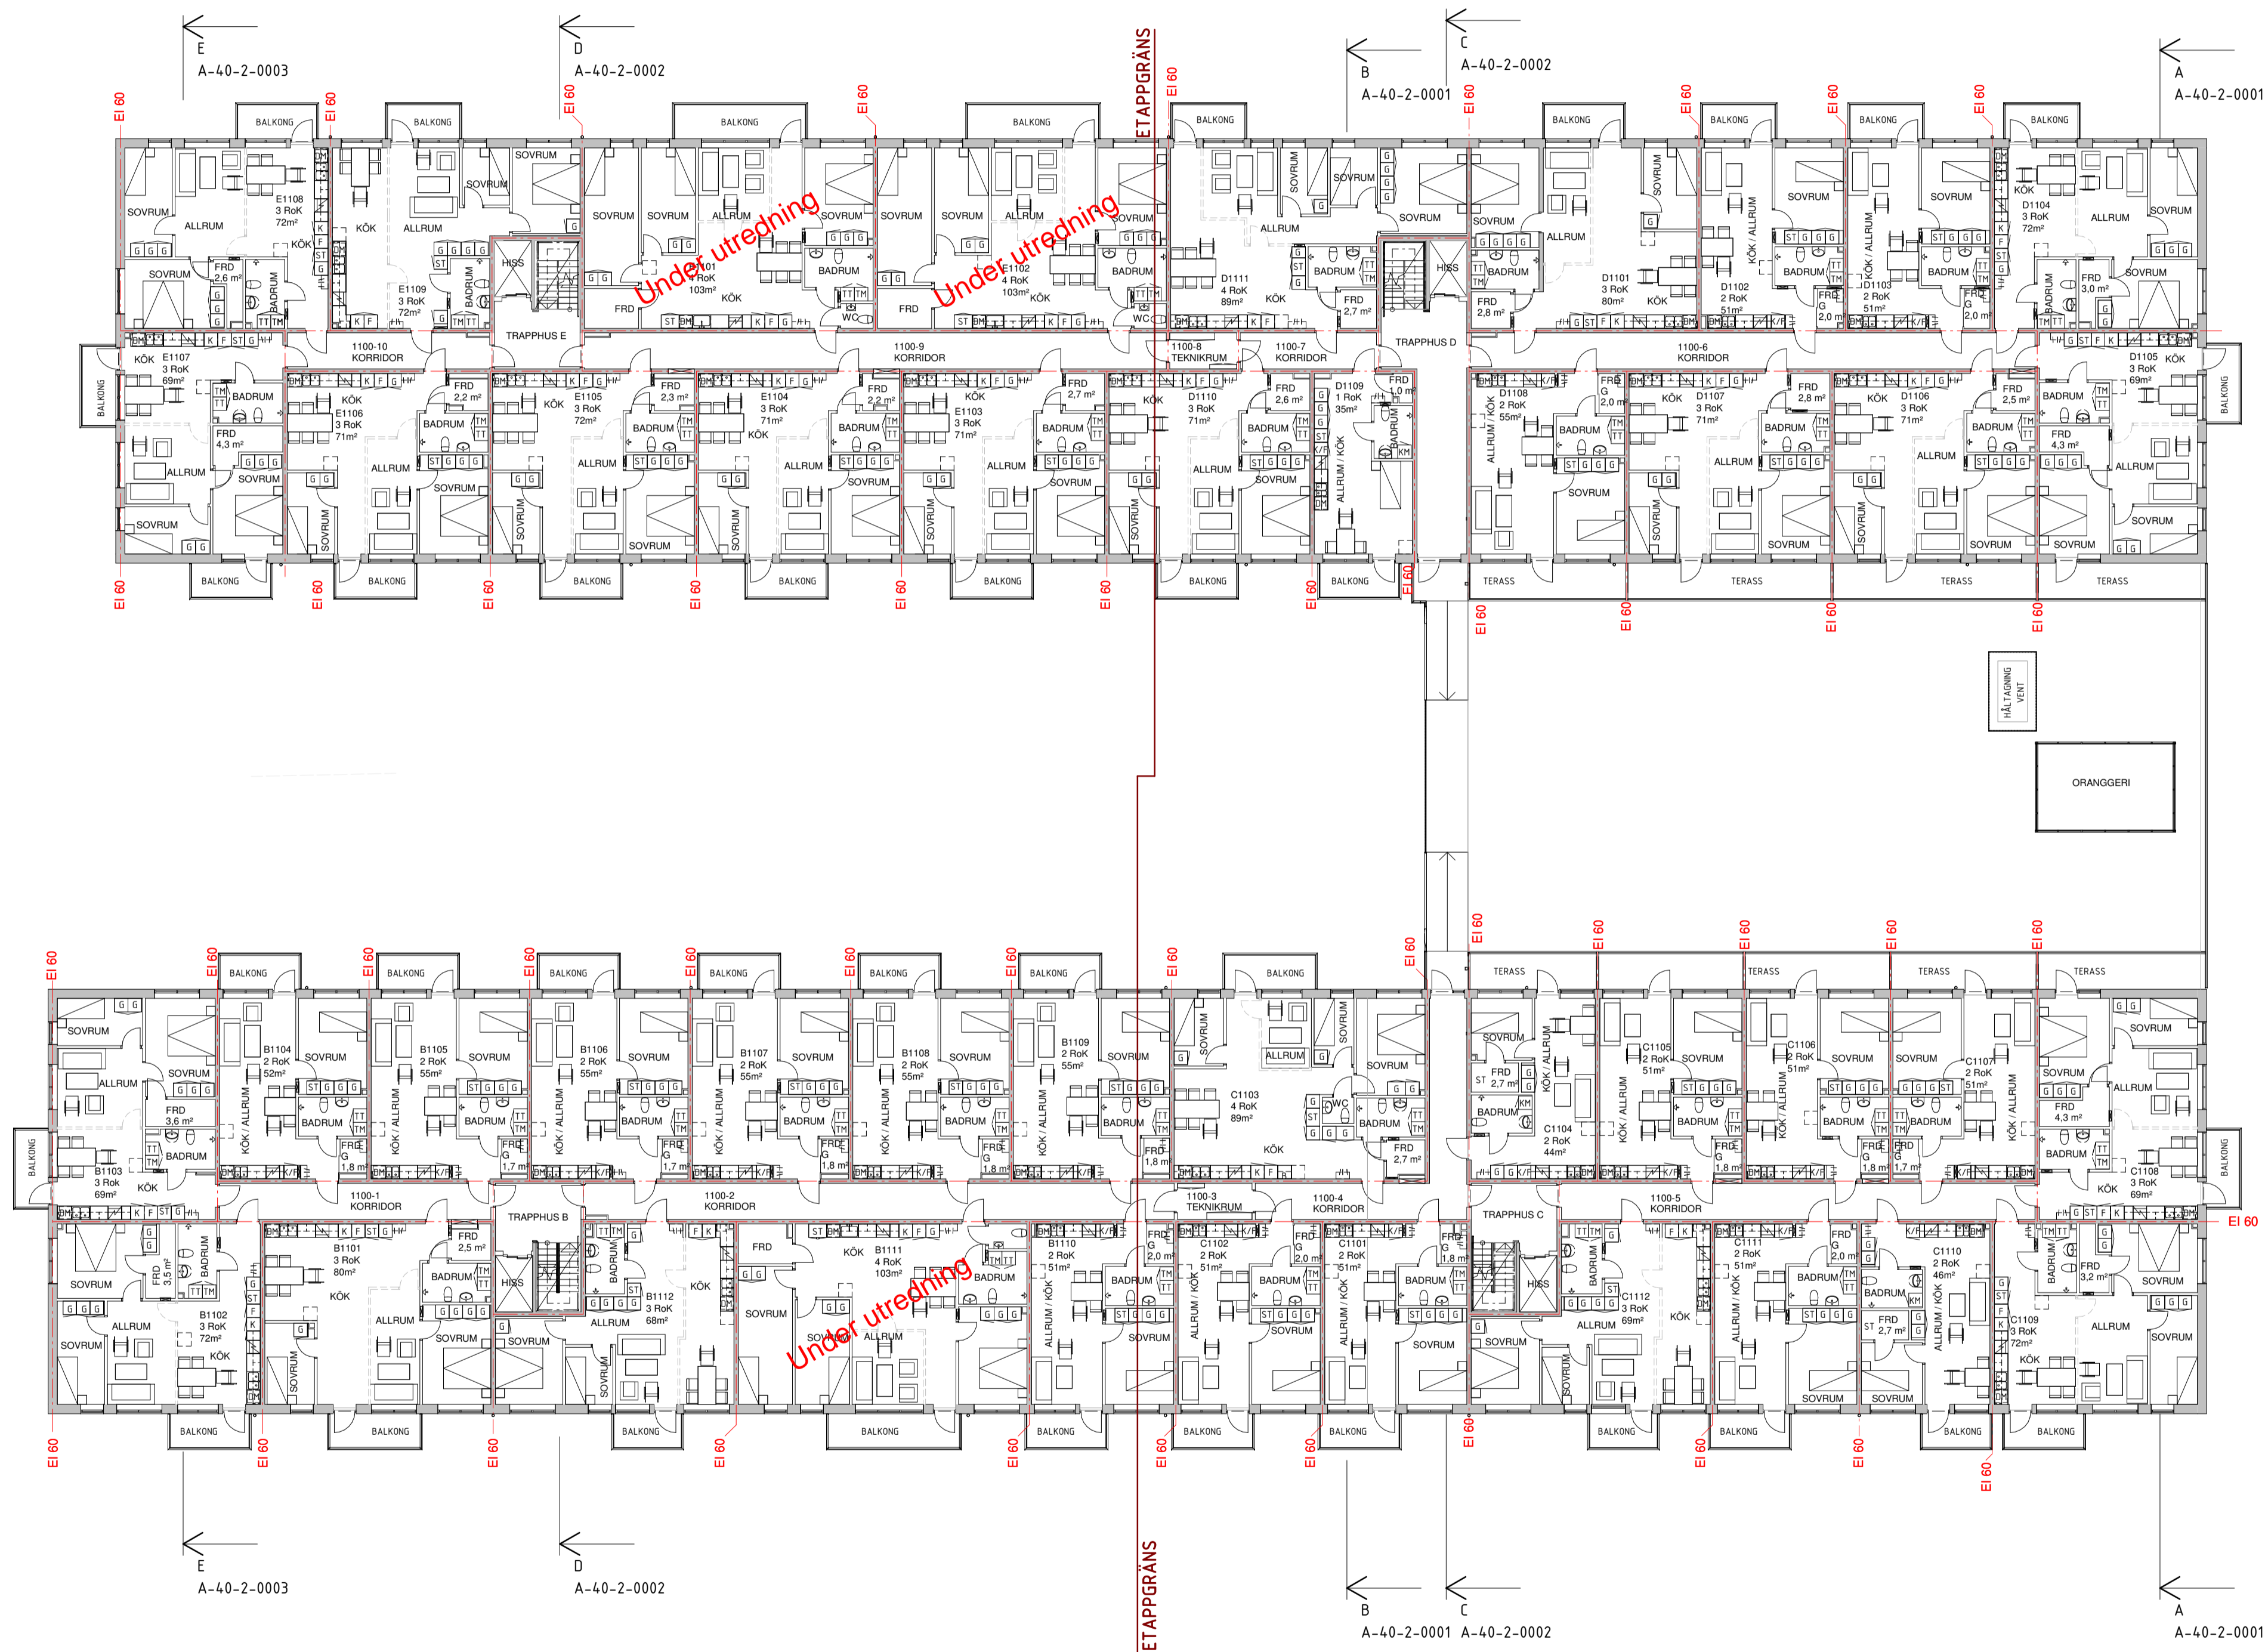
E
A-40-2-0003

D
A-40-2-0002

C
A-40-2-0002

B
A-40-2-0001

A
A-40-2-0001

ETAPPGRÄNS

EI 60

BALKONG

SOVRUM

ALLRUM

E1108
3 RoK
72m²

KÖK

FRD
2,6 m²

BADRUM

E1109
3 RoK
72m²

HISS

TRAPPHUS E

Under utredning

E1101
4 RoK
103m²

FRD

BADRUM

WC

E1102
4 RoK
103m²

D1111
4 RoK
89m²

FRD
2,7 m²

TRAPPHUS D

D1101
3 RoK
80m²

FRD
2,8 m²

KÖK / ALLRUM

D1102
2 RoK
51m²

FRD
2,0 m²

D1103
2 RoK
51m²

D1104
3 RoK
72m²

FRD
3,0 m²

E1107
3 RoK
69m²

1100-10
KORRIDOR

1100-9
KORRIDOR

1100-8
TEKNIKRUM

1100-7
KORRIDOR

1100-6
KORRIDOR

D1105
3 RoK
69m²

FRD
4,3 m²

E1106
3 RoK
71m²

FRD
2,2 m²

E1105
3 RoK
72m²

FRD
2,3 m²

E1104
3 RoK
71m²

FRD
2,2 m²

E1103
3 RoK
71m²

FRD
2,7 m²

D1110
3 RoK
71m²

FRD
2,6 m²

D1109
1 RoK
35m²

FRD
1,0 m²

ALLRUM / KÖK

D1108
2 RoK
55m²

D1107
3 RoK
71m²

FRD
2,8 m²

D1106
3 RoK
71m²

FRD
2,5 m²

TERASS

HÅLTAGNING VENT

ORANGGERI

B1104
2 RoK
52m²

B1105
2 RoK
55m²

B1106
2 RoK
55m²

B1107
2 RoK
55m²

B1108
2 RoK
55m²

B1109
2 RoK
55m²

C1103
4 RoK
89m²

FRD
3,6 m²

FRD
1,8 m²

FRD
1,7 m²

FRD
2,7 m²

C1104
2 RoK
44m²

C1105
2 RoK
51m²

C1106
2 RoK
51m²

C1107
2 RoK
51m²

FRD
4,3 m²

B1103
3 Rok
69m²

C1108
3 RoK
69m²

1100-1
KORRIDOR

TRAPPHUS B

1100-2
KORRIDOR

1100-3
TEKNIKRUM

1100-4
KORRIDOR

TRAPPHUS C

1100-5
KORRIDOR

B1101
3 RoK
80m²

FRD
2,5 m²

FRD
3,5 m²

B1102
3 RoK
72m²

B1112
3 RoK
68m²

B1111
4 RoK
103m²

B1110
2 RoK
51m²

C1102
2 RoK
51m²

C1101
2 RoK
51m²

C1112
3 RoK
69m²

C1111
2 RoK
51m²

C1110
2 RoK
46m²

C1109
3 RoK
72m²

FRD
3,2 m²

ALLRUM / KÖK

WC

KM

ST G G G

TT TM

BM K F G